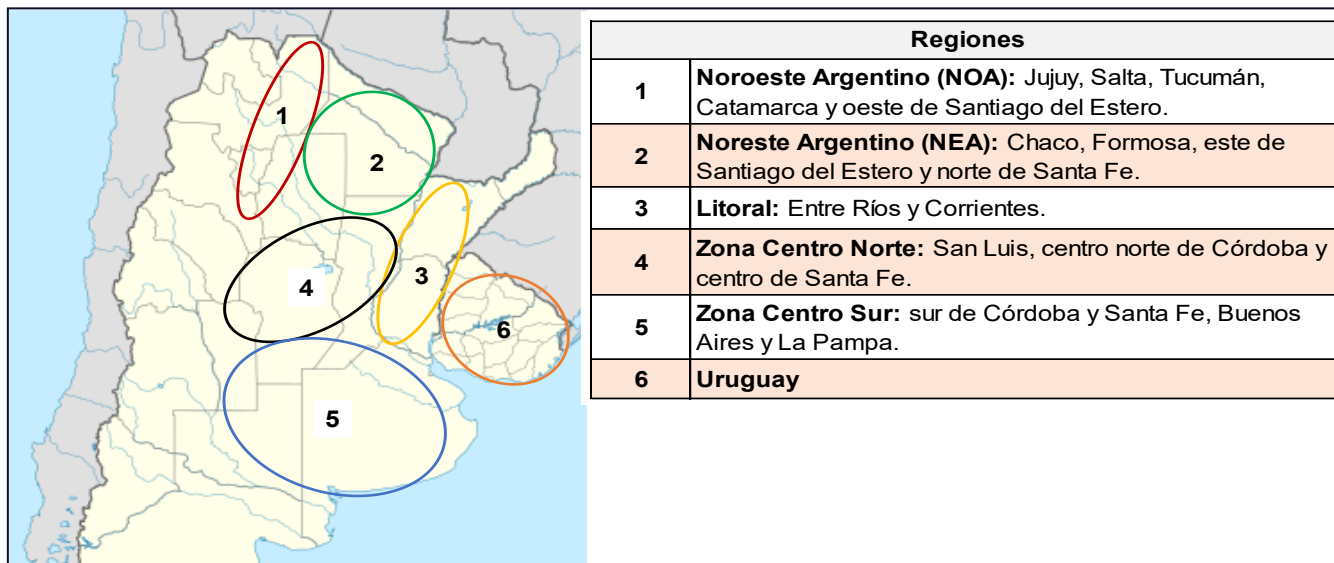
1
2
3
4
5
6

| Regiones | |
|---|---|
| 1 | **Noroeste Argentino (NOA):** Jujuy, Salta, Tucumán, Catamarca y oeste de Santiago del Estero. |
| 2 | **Noreste Argentino (NEA):** Chaco, Formosa, este de Santiago del Estero y norte de Santa Fe. |
| 3 | **Litoral:** Entre Ríos y Corrientes. |
| 4 | **Zona Centro Norte:** San Luis, centro norte de Córdoba y centro de Santa Fe. |
| 5 | **Zona Centro Sur:** sur de Córdoba y Santa Fe, Buenos Aires y La Pampa. |
| 6 | **Uruguay** |